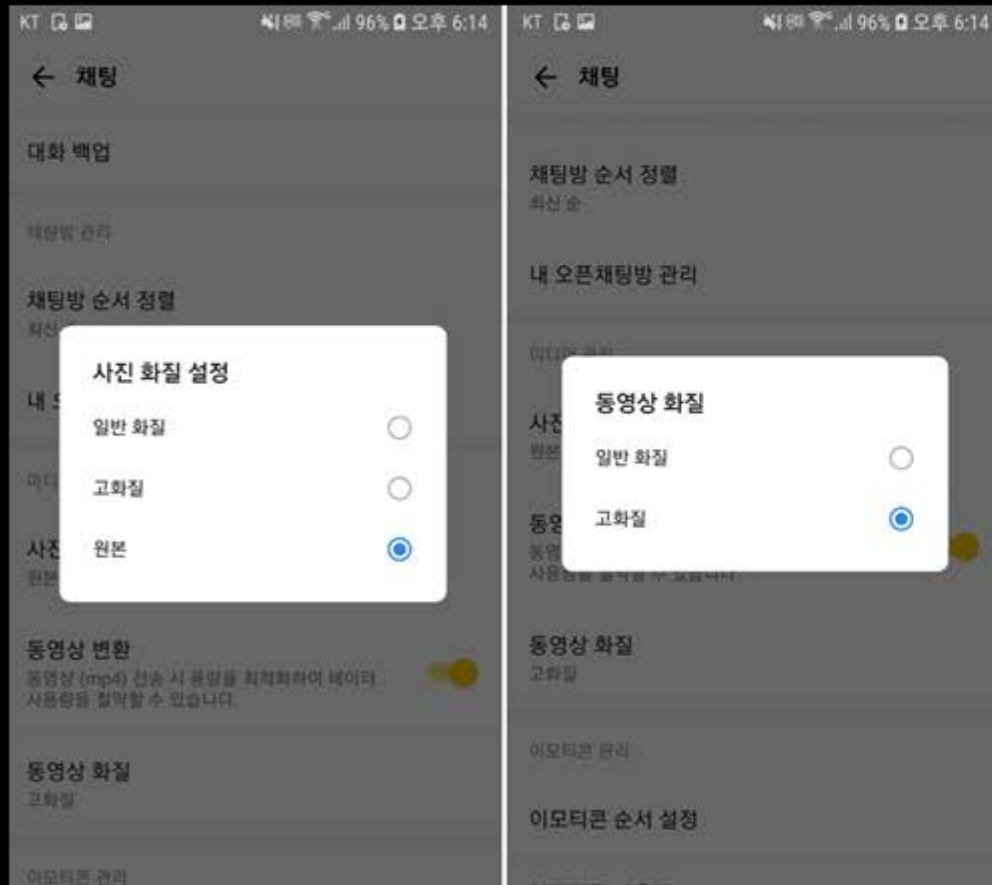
KT 96% 오후 6:14

← 채팅

대화 백업

채팅방 관리

채팅방 순서 정렬
최신

내 오

사진 화질 설정

일반 화질

고화질

원본

미디

사진
원본

동영상 변환
동영상 (mp4) 전송 시 용량을 최적화하여 데이터 사용량을 절약할 수 있습니다.

동영상 화질
고화질

이모티콘 관리

KT 96% 오후 6:14

← 채팅

채팅방 순서 정렬
최신 순

내 오픈채팅방 관리

미디어 관리

사진
원본

동영
동영
사용량을 절약할 수 있습니다.

동영상 화질

일반 화질

고화질

동영상 화질
고화질

이모티콘 관리

이모티콘 순서 설정